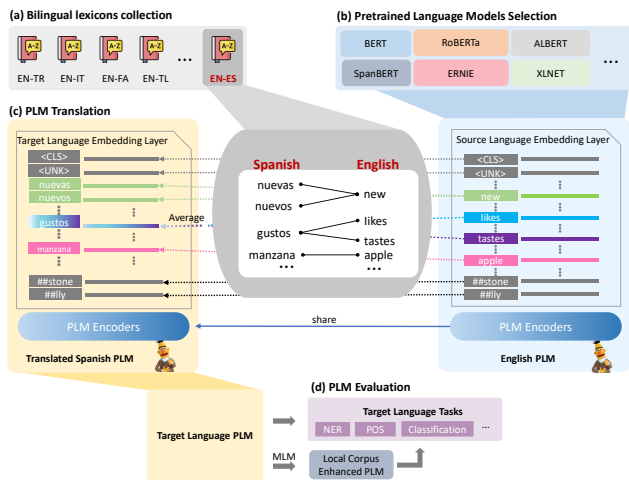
(a) Bilingual lexicons collection

A-Z A-Z A-Z A-Z A-Z

EN-TR EN-IT EN-FA EN-TL ... EN-ES

(b) Pretrained Language Models Selection

BERT RoBERTa ALBERT

SpanBERT ERNIE XLNET ...

(c) PLM Translation

Target Language Embedding Layer

<CLS>
<UNK>
nuevas
nuevos
gustos
manzana
##stone
##lly

Average

Spanish English

nuevas new
nuevos
gustos likes
tastes
manzana apple
... ...

Source Language Embedding Layer

<CLS>
<UNK>
new
likes
tastes
apple
##stone
##lly

PLM Encoders

share

PLM Encoders

Translated Spanish PLM

English PLM

(d) PLM Evaluation

Target Language PLM

Target Language Tasks

NER POS Classification ...

MLM

Local Corpus Enhanced PLM